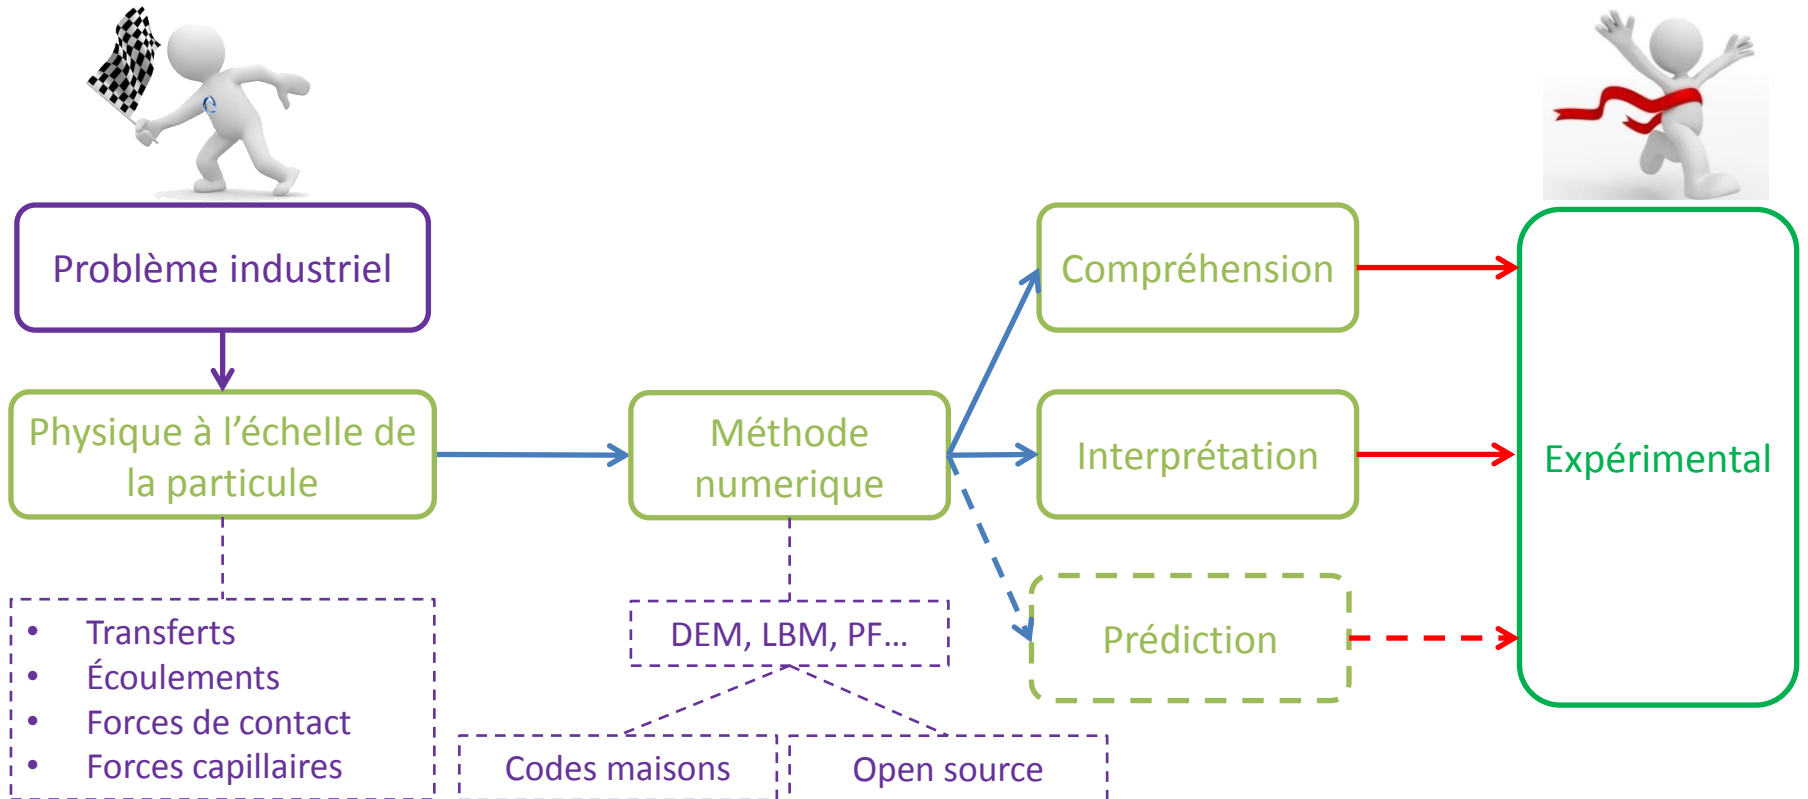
Problème industriel

Physique à l’échelle de la particule

- Transferts
- Écoulements
- Forces de contact
- Forces capillaires

Méthode numerique

DEM, LBM, PF…

Codes maisons

Open source

Compréhension

Interprétation

Prédiction

Expérimental